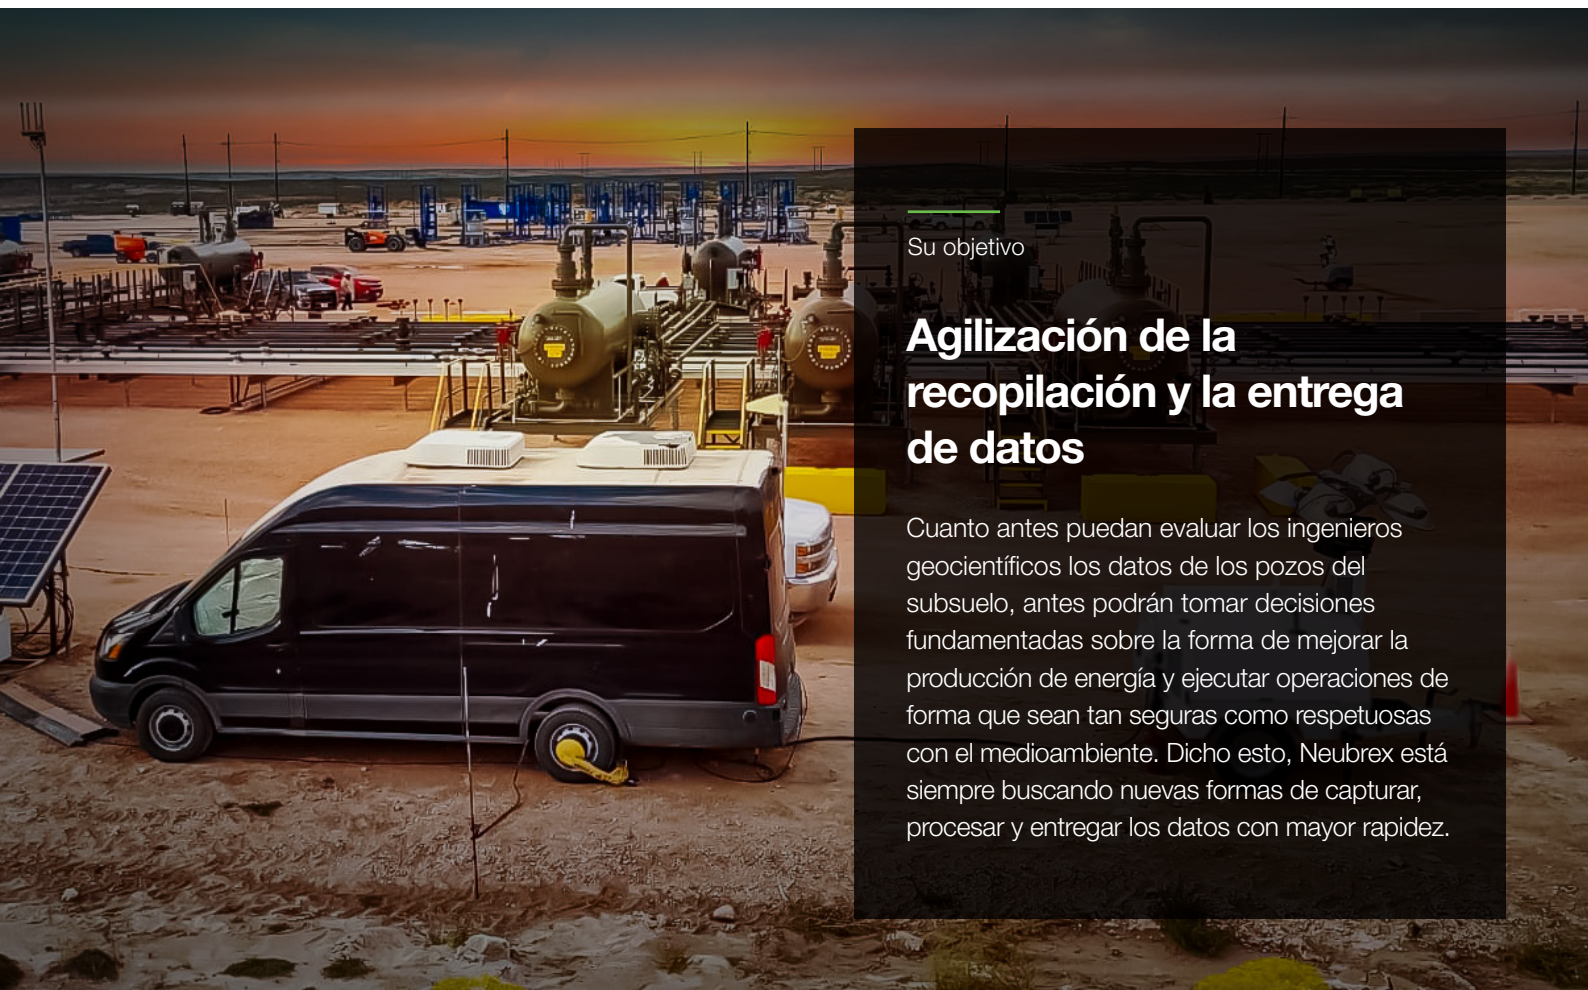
Su objetivo

Agilización de la recopilación y la entrega de datos

Cuanto antes puedan evaluar los ingenieros geocientíficos los datos de los pozos del subsuelo, antes podrán tomar decisiones fundamentadas sobre la forma de mejorar la producción de energía y ejecutar operaciones de forma que sean tan seguras como respetuosas con el medioambiente. Dicho esto, Neubrex está siempre buscando nuevas formas de capturar, procesar y entregar los datos con mayor rapidez.